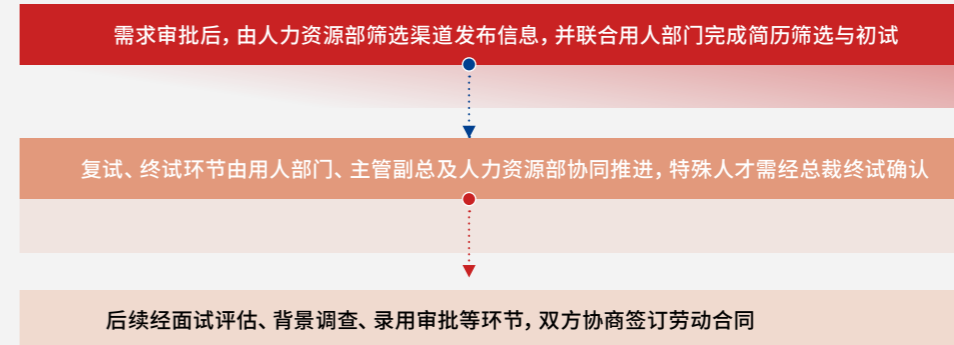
需求审批后，由人力资源部筛选渠道发布信息，并联合用人部门完成简历筛选与初试

复试、终试环节由用人部门、主管副总及人力资源部协同推进，特殊人才需经总裁终试确认

后续经面试评估、背景调查、录用审批等环节，双方协商签订劳动合同